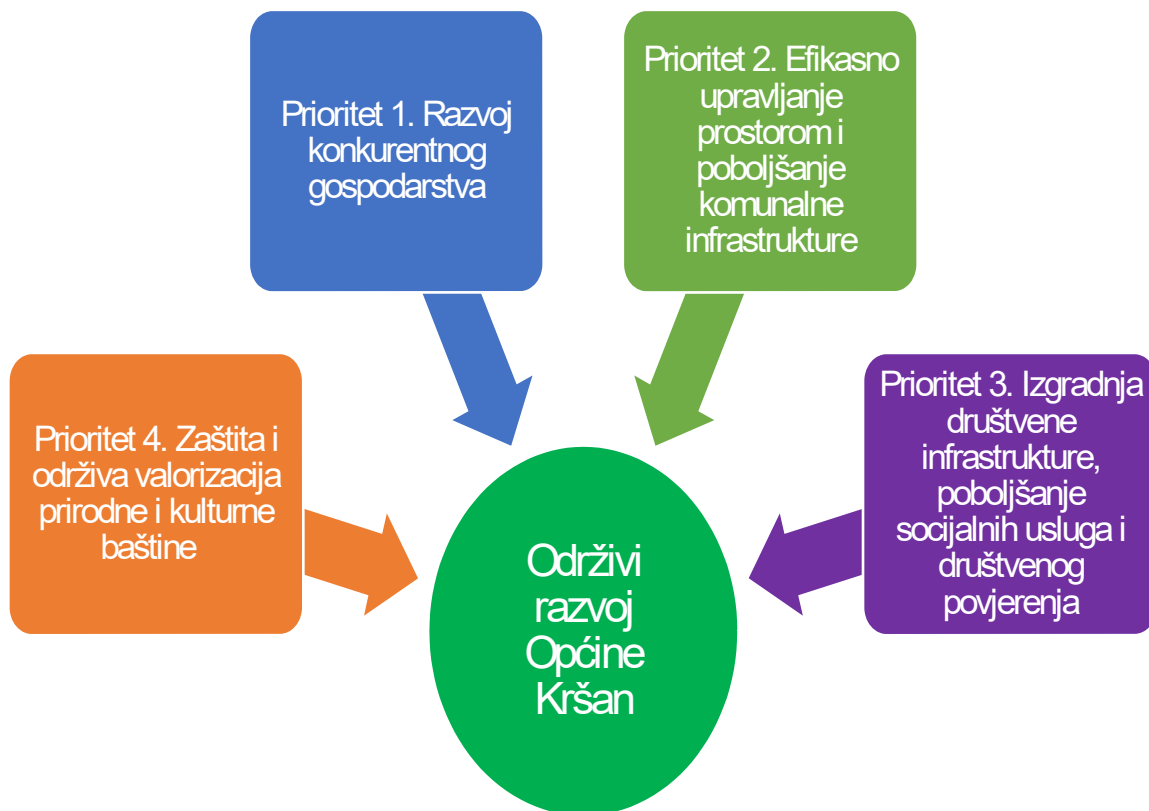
Prioritet 1. Razvoj konkurentnog gospodarstva

Prioritet 2. Efikasno upravljanje prostorom i poboljšanje komunalne infrastrukture

Prioritet 4. Zaštita i održiva valorizacija prirodne i kulturne baštine

Prioritet 3. Izgradnja društvene infrastrukture, poboljšanje socijalnih usluga i društvenog povjerenja

Održivi razvoj Općine Kršan